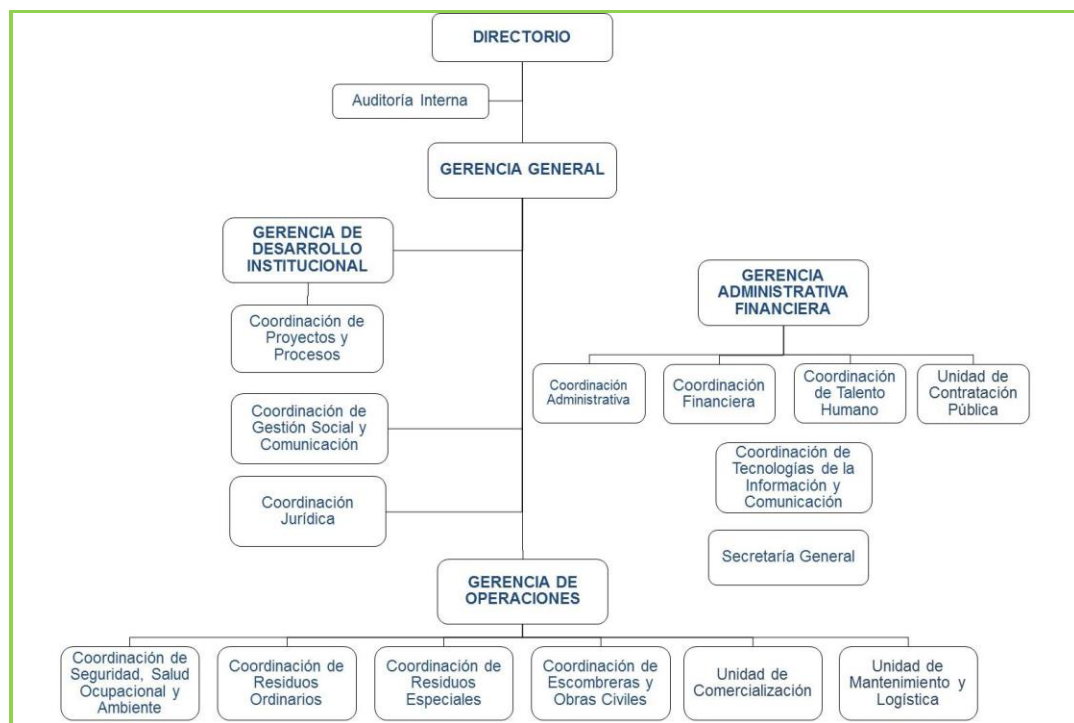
DIRECTORIO

Auditoría Interna

GERENCIA GENERAL

GERENCIA DE DESARROLLO INSTITUCIONAL

Coordinación de Proyectos y Procesos

Coordinación de Gestión Social y Comunicación

Coordinación Jurídica

GERENCIA ADMINISTRATIVA FINANCIERA

Coordinación Administrativa

Coordinación Financiera

Coordinación de Talento Humano

Unidad de Contratación Pública

Coordinación de Tecnologías de la Información y Comunicación

Secretaría General

GERENCIA DE OPERACIONES

Coordinación de Seguridad, Salud Ocupacional y Ambiente

Coordinación de Residuos Ordinarios

Coordinación de Residuos Especiales

Coordinación de Escombreras y Obras Civiles

Unidad de Comercialización

Unidad de Mantenimiento y Logística